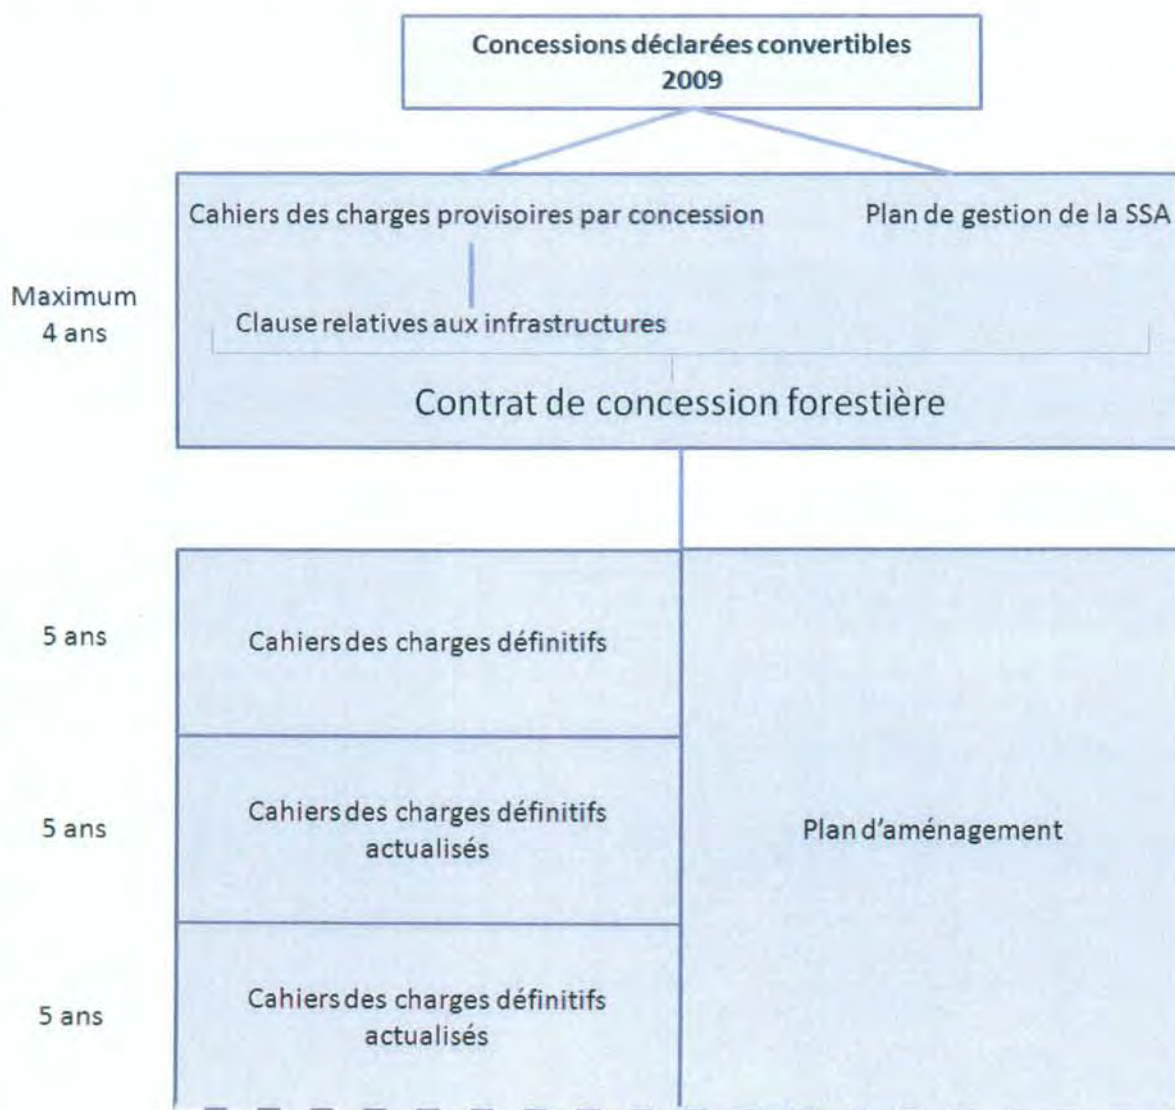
Concessions déclarées convertibles
2009

Cahiers des charges provisoires par concession

Plan de gestion de la SSA

Maximum
4 ans

Clause relatives aux infrastructures

Contrat de concession forestière

5 ans

Cahiers des charges définitifs

5 ans

Cahiers des charges définitifs actualisés

Plan d'aménagement

5 ans

Cahiers des charges définitifs actualisés